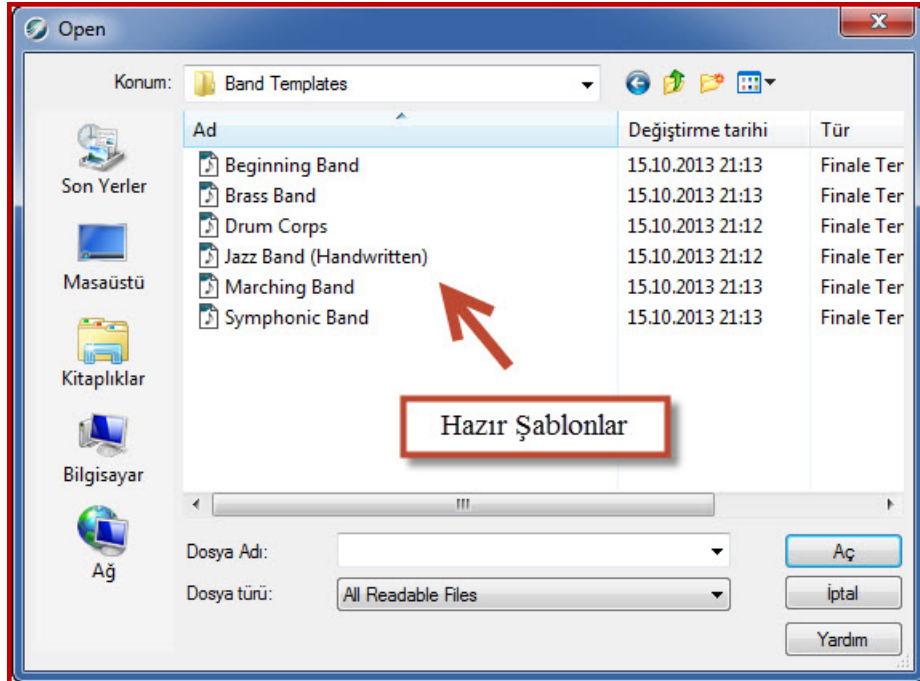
Open

Konum: Band Templates

Son Yerler
Masaüstü
Kitaplıklar
Bilgisayar
Ağ

| Ad | Değiştirme tarihi | Tür |
|---|---|---|
| Beginning Band | 15.10.2013 21:13 | Finale Ter |
| Brass Band | 15.10.2013 21:13 | Finale Ter |
| Drum Corps | 15.10.2013 21:12 | Finale Ter |
| Jazz Band (Handwritten) | 15.10.2013 21:12 | Finale Ter |
| Marching Band | 15.10.2013 21:13 | Finale Ter |
| Symphonic Band | 15.10.2013 21:13 | Finale Ter |

Hazır Şablonlar

Dosya Adı:
Dosya türü: All Readable Files

Aç
İptal
Yardım